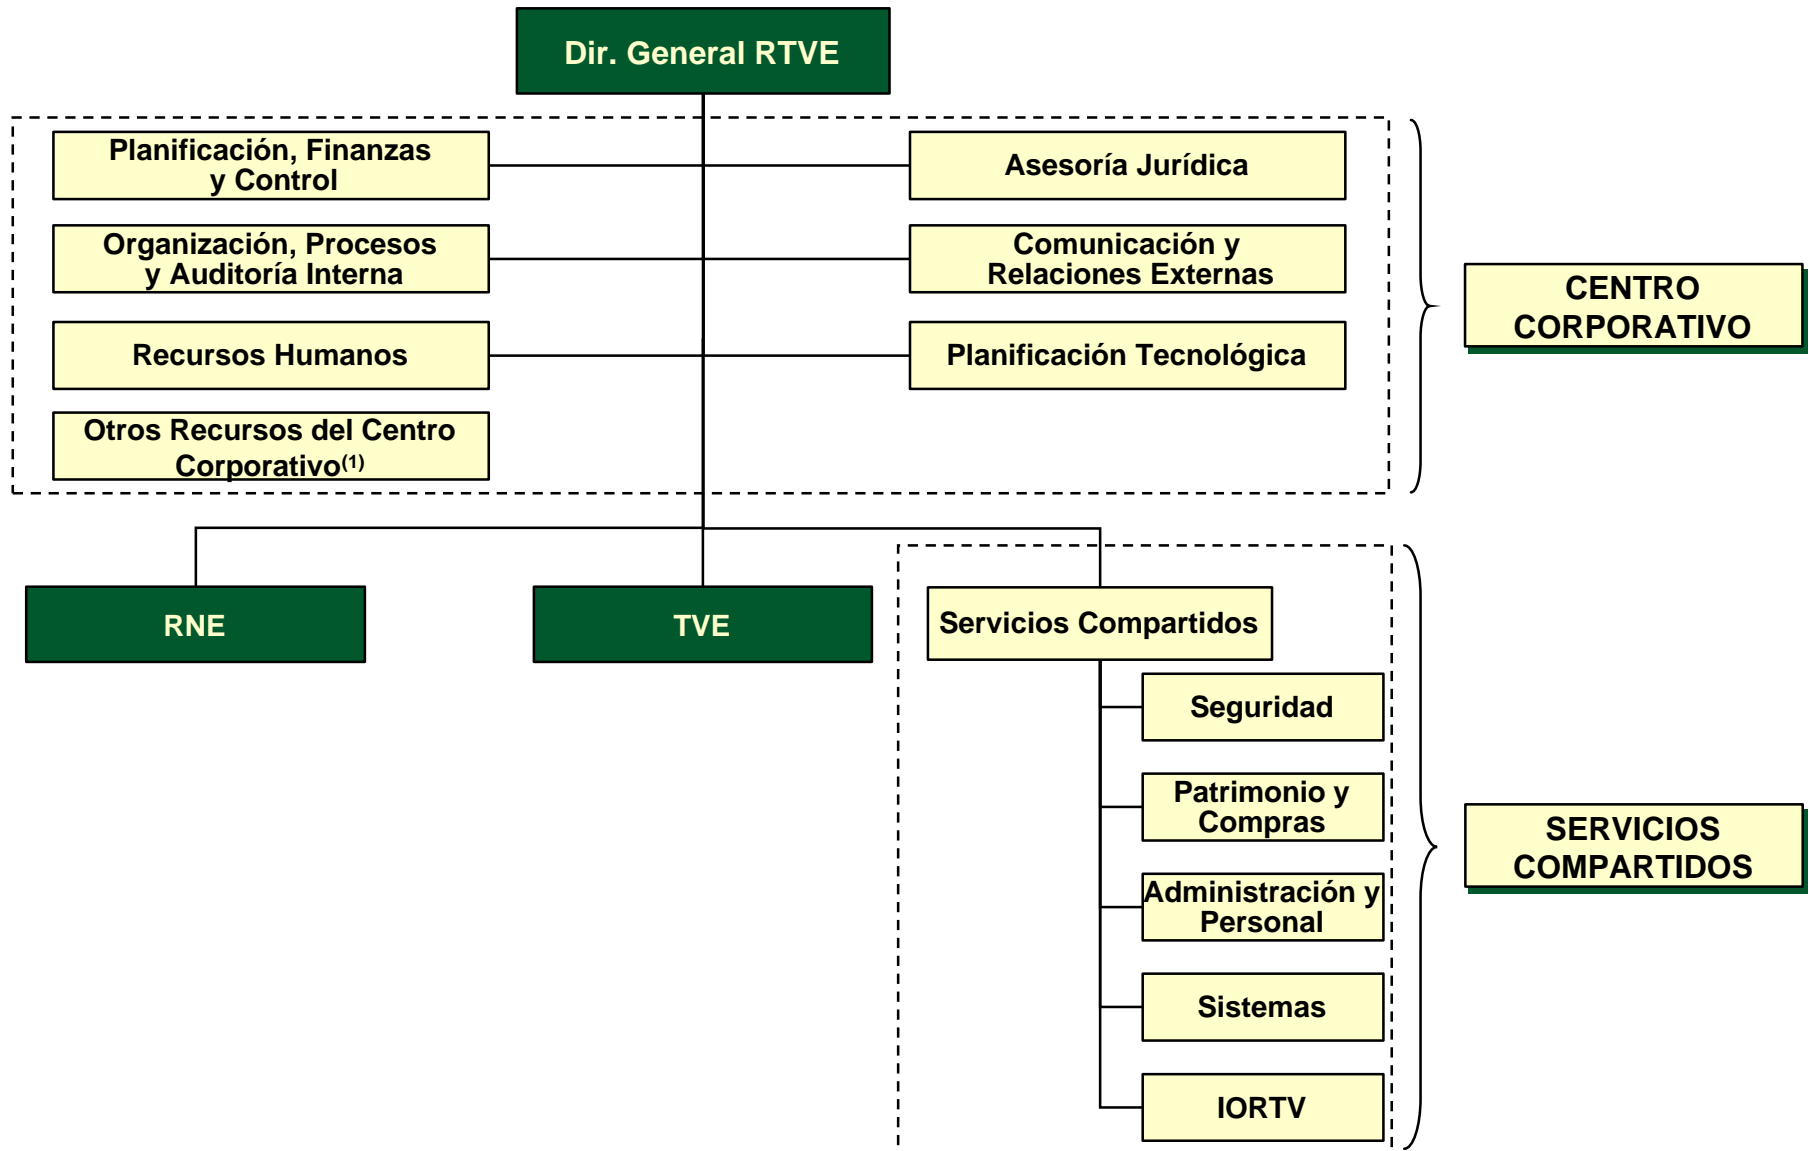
Dir. General RTVE

Planificación, Finanzas y Control

Asesoría Jurídica

Organización, Procesos y Auditoría Interna

Comunicación y Relaciones Externas

Recursos Humanos

Planificación Tecnológica

Otros Recursos del Centro Corporativo$^{(1)}$

CENTRO CORPORATIVO

RNE

TVE

Servicios Compartidos

Seguridad

Patrimonio y Compras

Administración y Personal

Sistemas

IORTV

SERVICIOS COMPARTIDOS